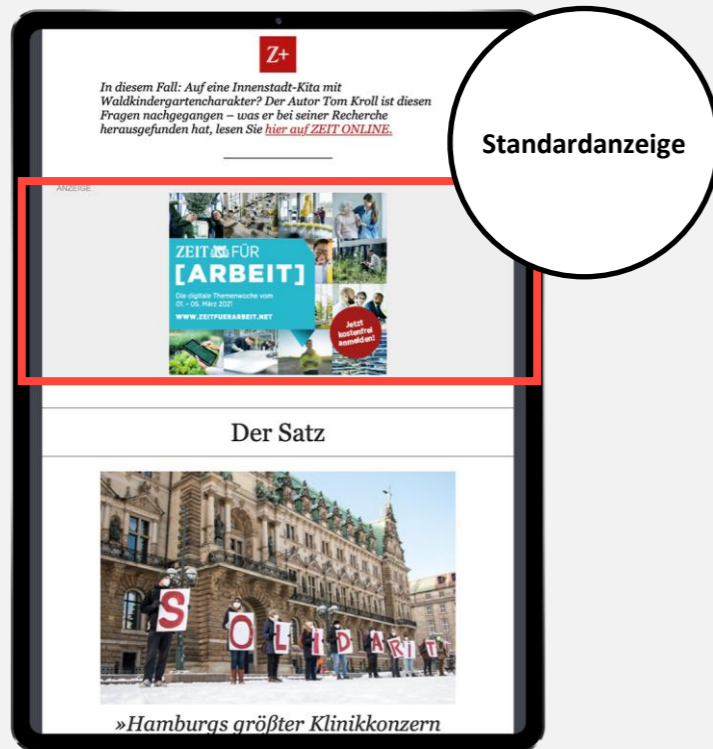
Z+

In diesem Fall: Auf eine Innenstadt-Kita mit Waldkindergartencharakter? Der Autor Tom Kroll ist diesen Fragen nachgegangen – was er bei seiner Recherche herausgefunden hat, lesen Sie hier auf ZEIT ONLINE.

Standardanzeige

ANZEIGE

ZEIT FÜR [ARBEIT]

Die digitale Themenwoche vom 01. - 05. März 2021

WWW.ZEITFUERARBEIT.NET

Jetzt kostenfrei anmelden!

Der Satz

SOLIDARIT

»Hamburgs größter Klinikkonzern